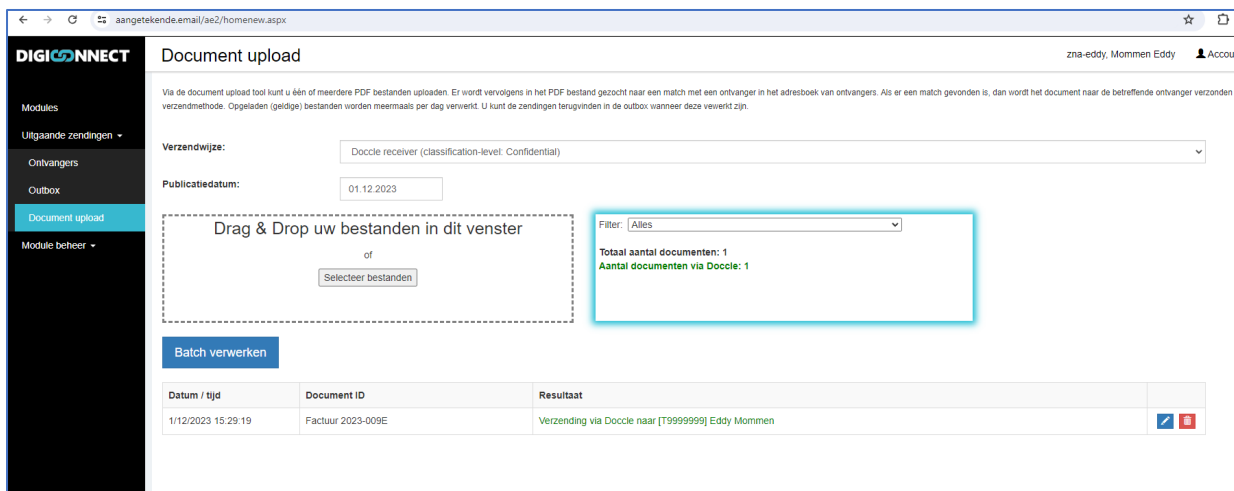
aangetekende.email/ae2/homenew.aspx

DIGICONNECT

Document upload

zna-eddy, Mommen Eddy Accou

Modules
Uitgaande zendingen
Ontvangers
Outbox
Document upload
Module beheer

Via de document upload tool kunt u één of meerdere PDF bestanden uploaden. Er wordt vervolgens in het PDF bestand gezocht naar een match met een ontvanger in het adresboek van ontvangers. Als er een match gevonden is, dan wordt het document naar de betreffende ontvanger verzonden verzendmethode. Opgeladen (geldige) bestanden worden meermaals per dag verwerkt. U kunt de zendingen terugvinden in de outbox wanneer deze verwerkt zijn.

Verzendwijze: Doccle receiver (classification-level: Confidential)

Publicatiedatum: 01.12.2023

Drag & Drop uw bestanden in dit venster

of

Selecteer bestanden

Filter: Alles

Totaal aantal documenten: 1
Aantal documenten via Doccle: 1

Batch verwerken

| Datum / tijd | Document ID | Resultaat | |
|---|---|---|---|
| 1/12/2023 15:29:19 | Factuur 2023-009E | Verzending via Doccle naar [T9999999] Eddy Mommen | |